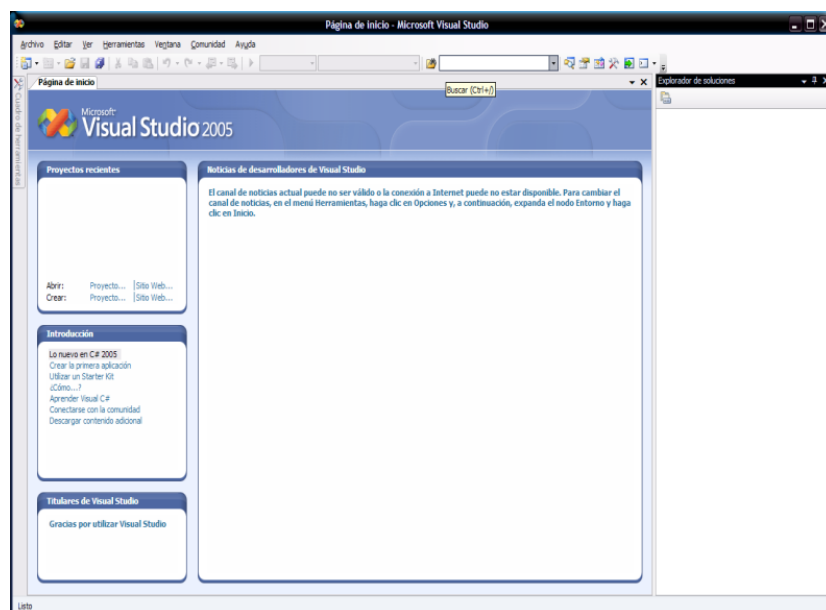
Página de inicio - Microsoft Visual Studio

Archivo Editar Ver Herramientas Ventana Comunidad Ayuda

Buscar (Ctrl+/)

Página de inicio

Explorador de soluciones

Cuadro de herramientas

Microsoft Visual Studio 2005

Proyectos recientes

Abrir: Proyecto... | Sitio Web...
Crear: Proyecto... | Sitio Web...

Noticias de desarrolladores de Visual Studio

El canal de noticias actual puede no ser válido o la conexión a Internet puede no estar disponible. Para cambiar el canal de noticias, en el menú Herramientas, haga clic en Opciones y, a continuación, expanda el nodo Entorno y haga clic en Inicio.

Introducción

Lo nuevo en C# 2005
Crear la primera aplicación
Utilizar un Starter Kit
¿Cómo...?
Aprender Visual C#
Conectarse con la comunidad
Descargar contenido adicional

Titulares de Visual Studio

Gracias por utilizar Visual Studio

Listo